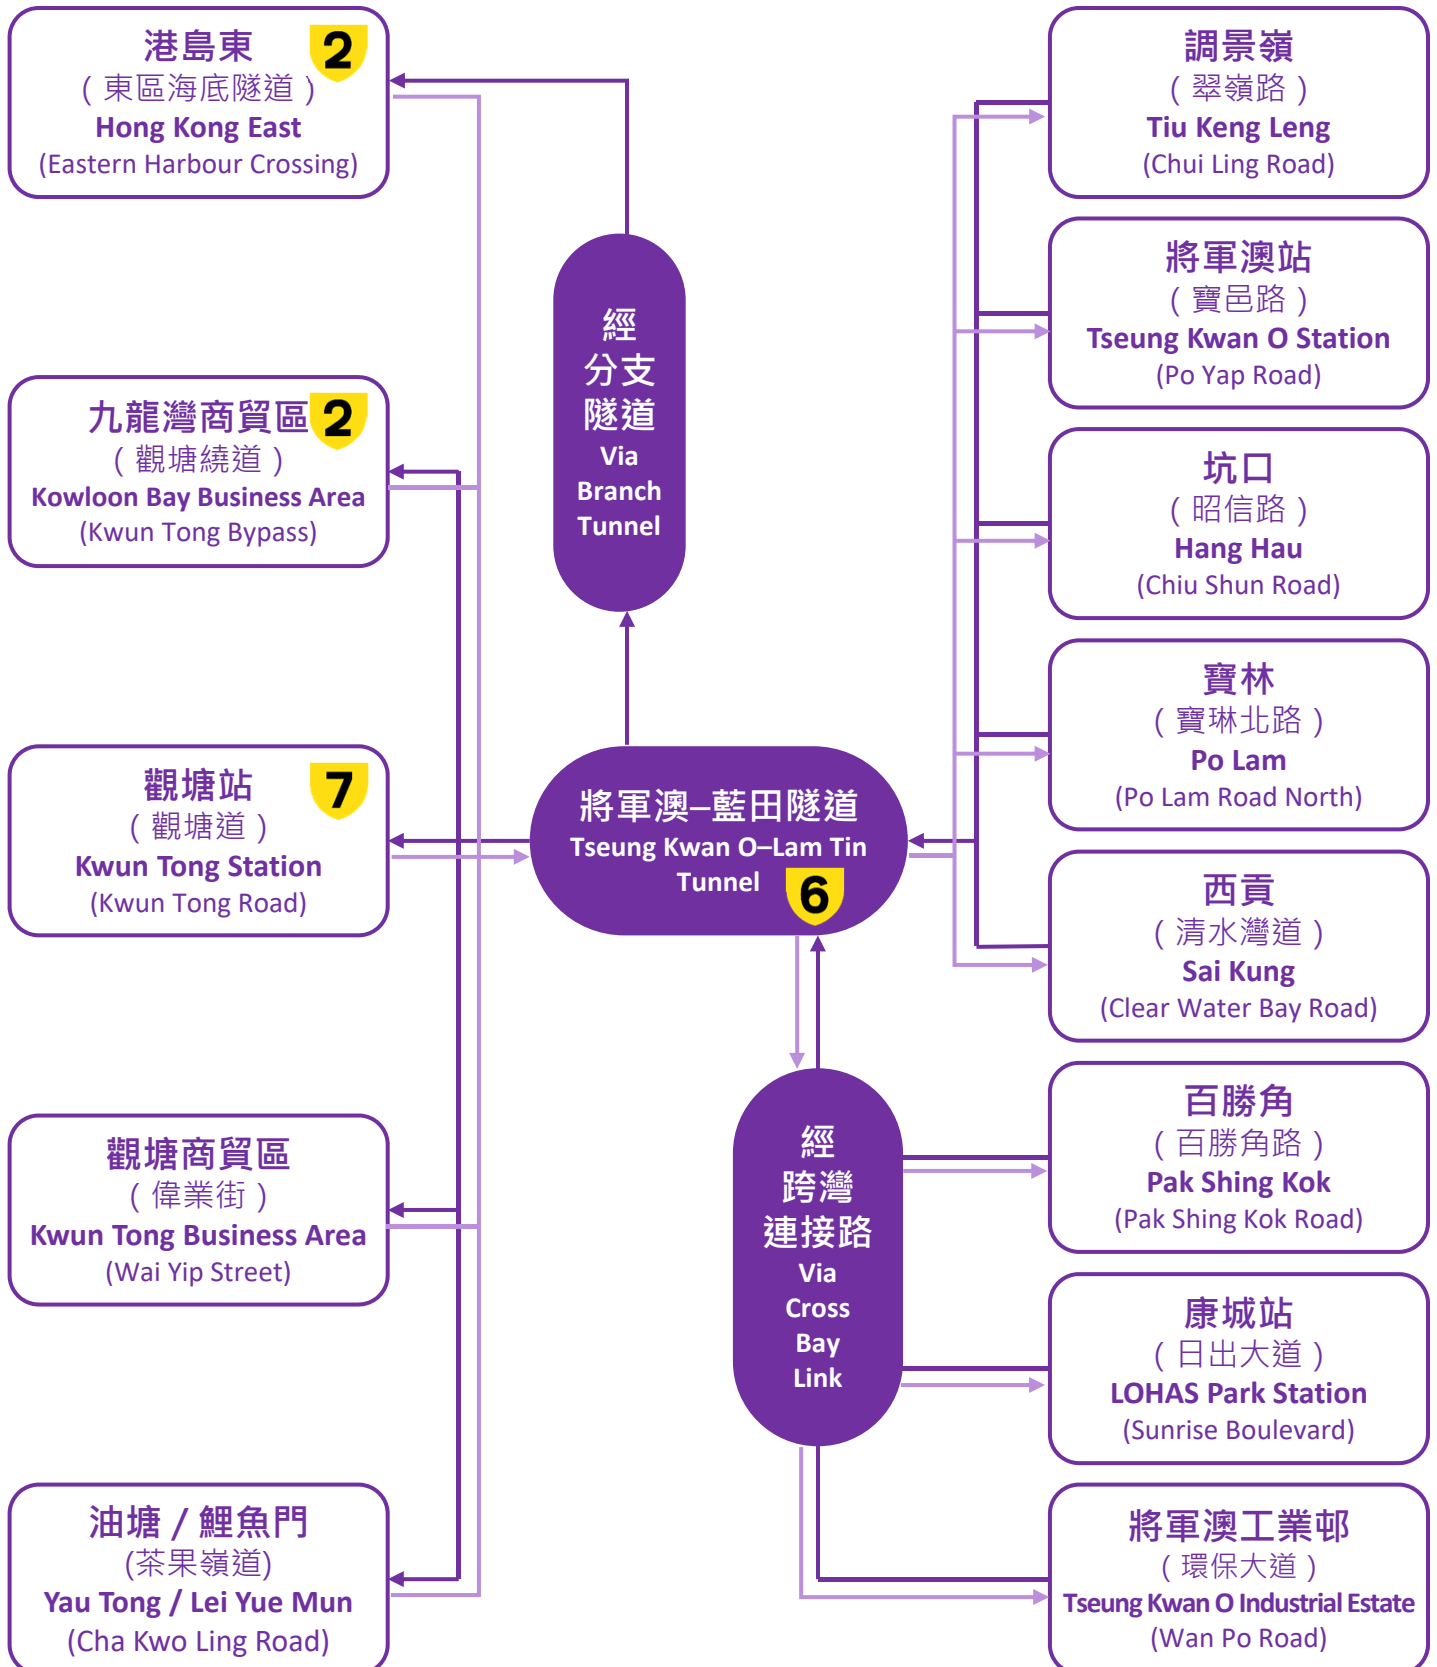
港島東 2
（東區海底隧道）
Hong Kong East
(Eastern Harbour Crossing)

九龍灣商貿區 2
（觀塘繞道）
Kowloon Bay Business Area
(Kwun Tong Bypass)

觀塘站 7
（觀塘道）
Kwun Tong Station
(Kwun Tong Road)

觀塘商貿區
（偉業街）
Kwun Tong Business Area
(Wai Yip Street)

油塘 / 鯉魚門
(茶果嶺道)
Yau Tong / Lei Yue Mun
(Cha Kwo Ling Road)

經
分支
隧道
Via
Branch
Tunnel

將軍澳–藍田隧道
Tseung Kwan O–Lam Tin Tunnel 6

經
跨灣
連接路
Via
Cross
Bay
Link

調景嶺
（翠嶺路）
Tiu Keng Leng
(Chui Ling Road)

將軍澳站
（寶邑路）
Tseung Kwan O Station
(Po Yap Road)

坑口
（昭信路）
Hang Hau
(Chiu Shun Road)

寶林
（寶琳北路）
Po Lam
(Po Lam Road North)

西貢
（清水灣道）
Sai Kung
(Clear Water Bay Road)

百勝角
（百勝角路）
Pak Shing Kok
(Pak Shing Kok Road)

康城站
（日出大道）
LOHAS Park Station
(Sunrise Boulevard)

將軍澳工業邨
（環保大道）
Tseung Kwan O Industrial Estate
(Wan Po Road)